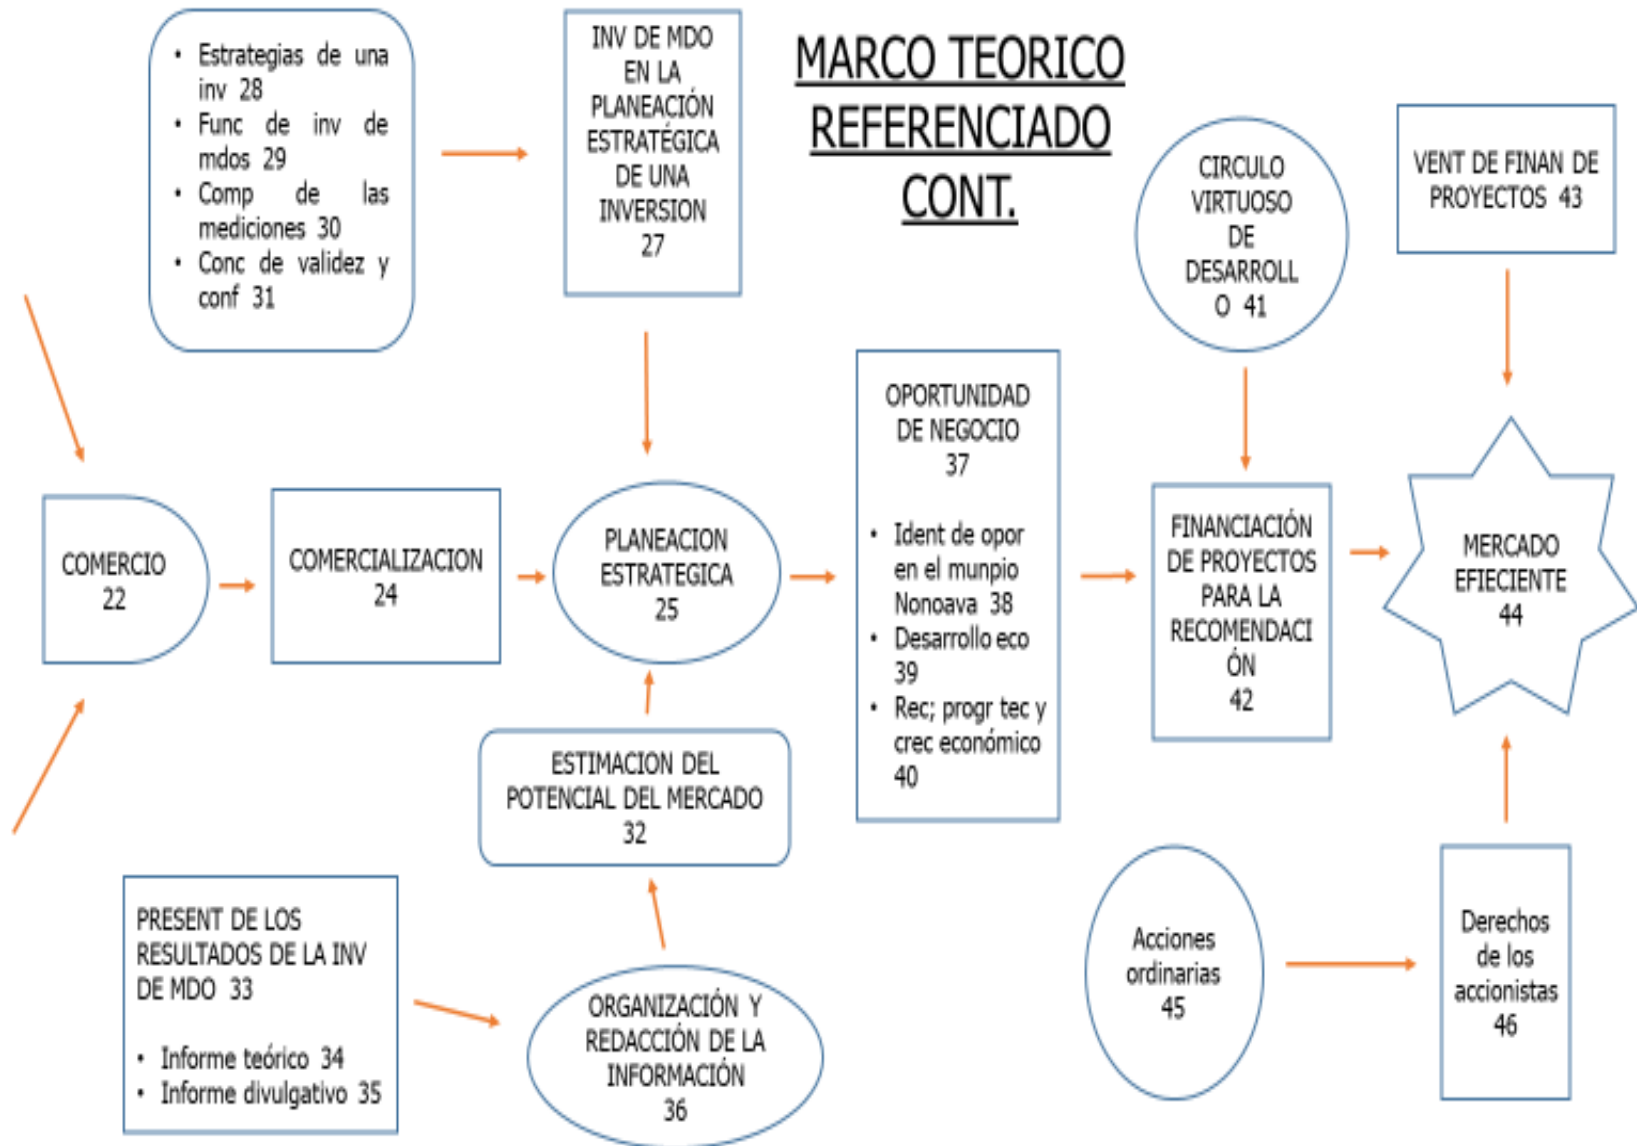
• Estrategias de una inv 28
• Func de inv de mdos 29
• Comp de las mediciones 30
• Conc de validez y conf 31

INV DE MDO EN LA PLANEACIÓN ESTRATÉGICA DE UNA INVERSION 27

MARCO TEORICO REFERENCIADO CONT.

CIRCULO VIRTUOSO DE DESARROLLO 41

VENT DE FINAN DE PROYECTOS 43

COMERCIO 22

COMERCIALIZACION 24

PLANEACION ESTRATEGICA 25

OPORTUNIDAD DE NEGOCIO 37

• Ident de opor en el munpio Nonoava 38
• Desarrollo eco 39
• Rec; progr tec y crec económico 40

FINANCIACIÓN DE PROYECTOS PARA LA RECOMENDACIÓN 42

MERCADO EFIECIENTE 44

ESTIMACION DEL POTENCIAL DEL MERCADO 32

PRESENT DE LOS RESULTADOS DE LA INV DE MDO 33

• Informe teórico 34
• Informe divulgativo 35

ORGANIZACIÓN Y REDACCIÓN DE LA INFORMACIÓN 36

Acciones ordinarias 45

Derechos de los accionistas 46